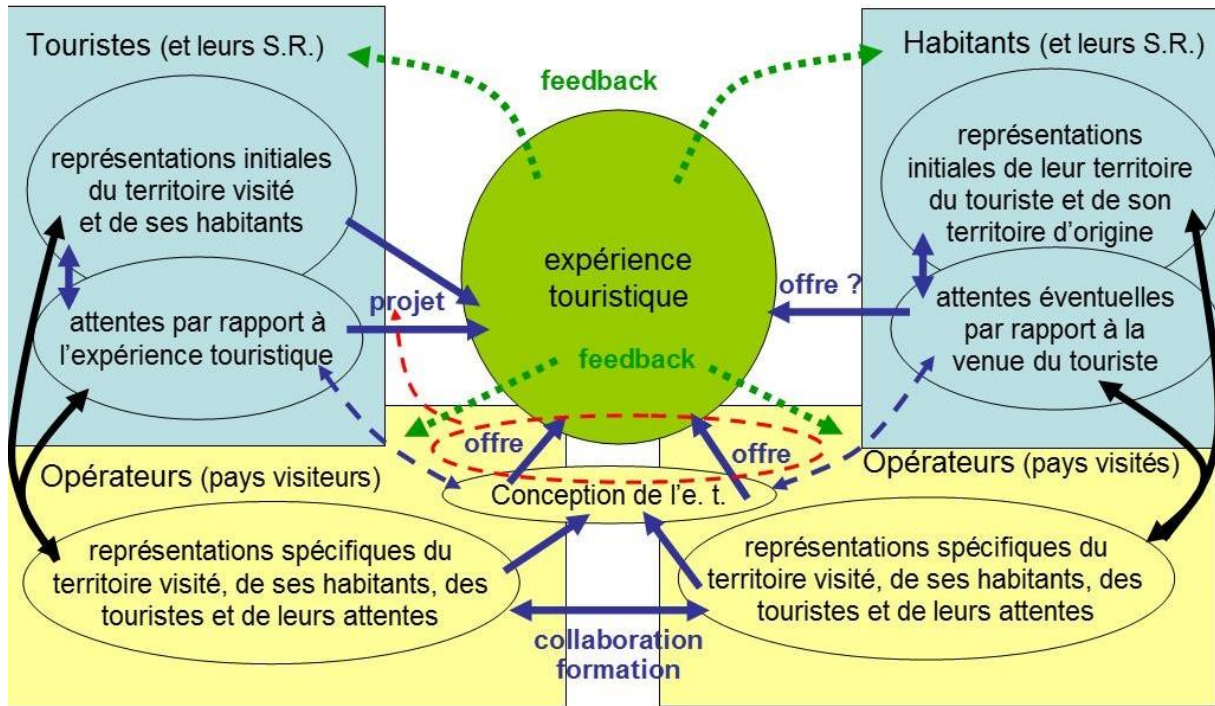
Touristes (et leurs S.R.)

feedback

Habitants (et leurs S.R.)

représentations initiales du territoire visité et de ses habitants

représentations initiales de leur territoire du touriste et de son territoire d'origine

expérience touristique

projet

offre ?

attentes par rapport à l'expérience touristique

attentes éventuelles par rapport à la venue du touriste

feedback

offre

offre

Opérateurs (pays visiteurs)

Conception de l'e. t.

Opérateurs (pays visités)

représentations spécifiques du territoire visité, de ses habitants, des touristes et de leurs attentes

représentations spécifiques du territoire visité, de ses habitants, des touristes et de leurs attentes

collaboration formation